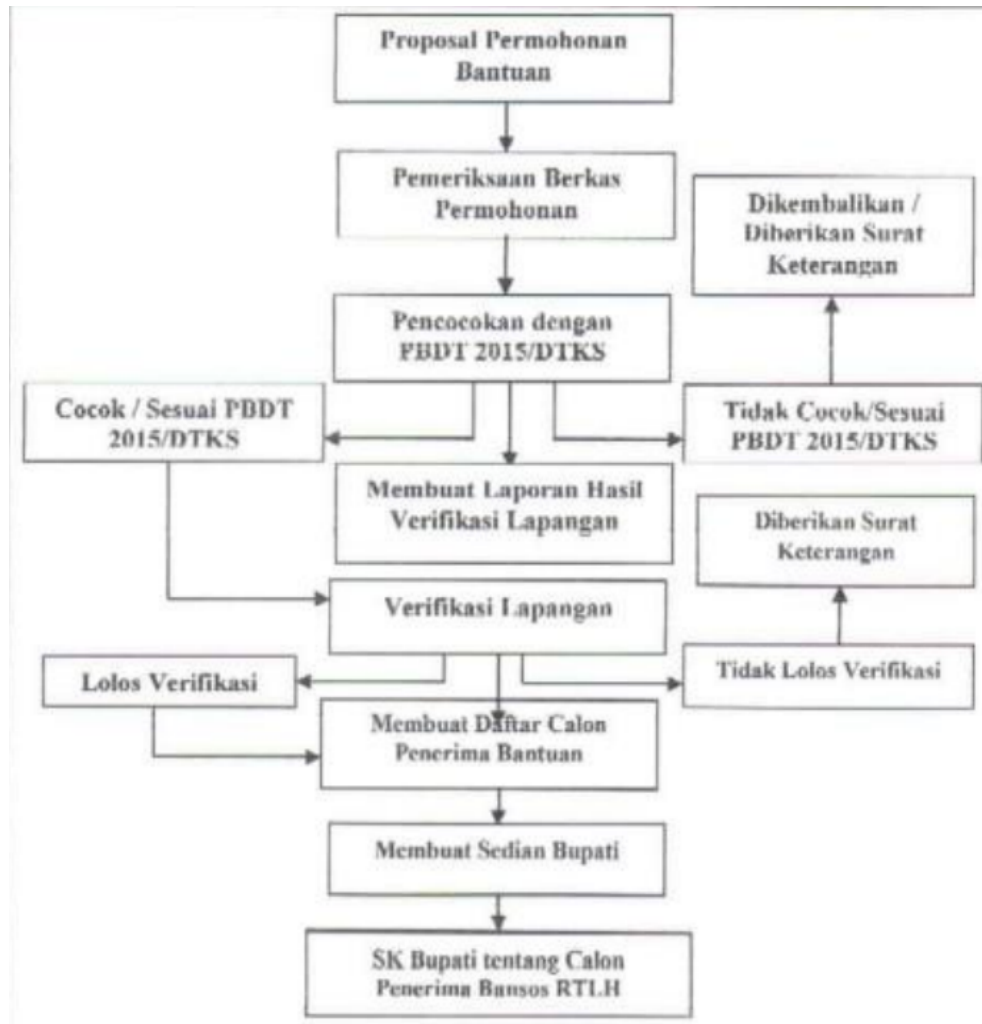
Proposal Permohonan Bantuan

Pemeriksaan Berkas Permohonan

Dikembalikan / Diberikan Surat Keterangan

Pencocokan dengan PBDT 2015/DTKS

Cocok / Sesuai PBDT 2015/DTKS

Tidak Cocok/Sesuai PBDT 2015/DTKS

Membuat Laporan Hasil Verifikasi Lapangan

Diberikan Surat Keterangan

Verifikasi Lapangan

Lolos Verifikasi

Tidak Lolos Verifikasi

Membuat Daftar Calon Penerima Bantuan

Membuat Sedian Bupati

SK Bupati tentang Calon Penerima Bansos RTLH